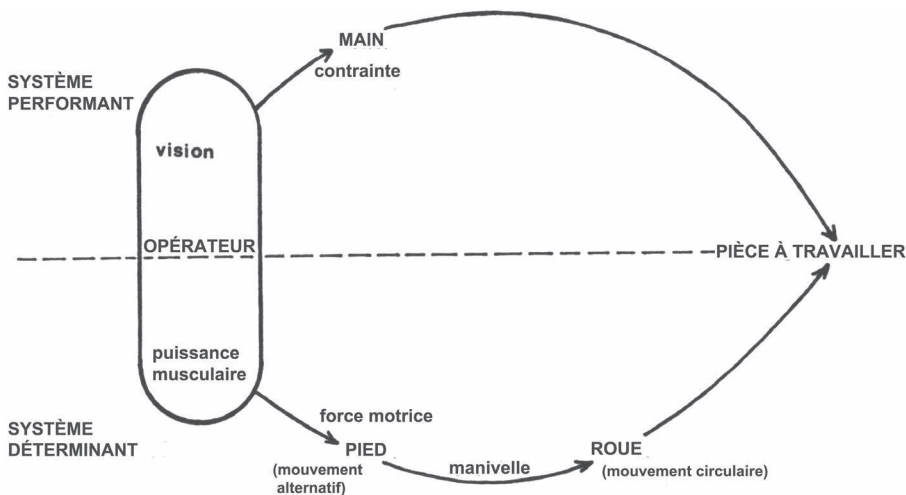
SYSTÈME PERFORMANT

MAIN
contrainte

vision

OPÉRATEUR

PIÈCE À TRAVAILLER

puissance musculaire

SYSTÈME DÉTERMINANT

force motrice

PIED
(mouvement alternatif)

manivelle

ROUE
(mouvement circulaire)